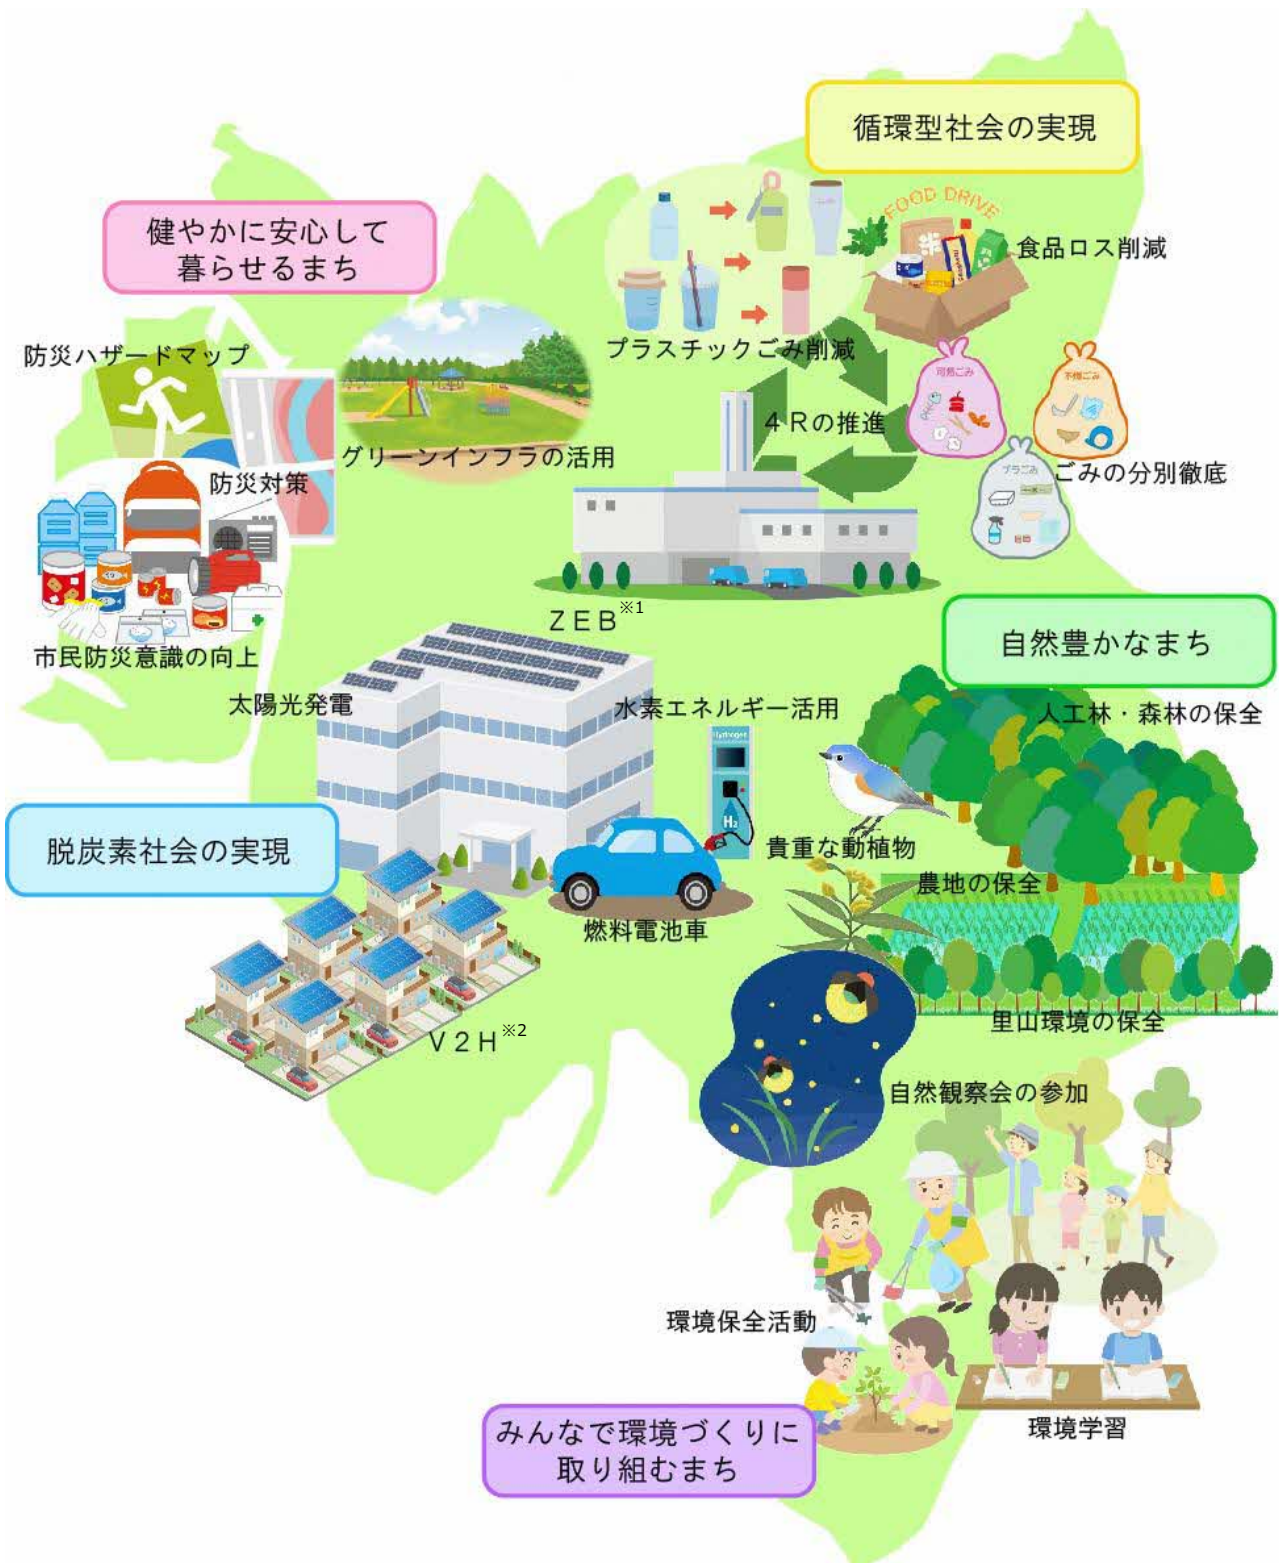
循環型社会の実現

FOOD DRIVE

食品ロス削減

プラスチックごみ削減

4Rの推進

可燃ごみ

不燃ごみ

プラごみ

ごみの分別徹底

健やかに安心して暮らせるまち

防災ハザードマップ

グリーンインフラの活用

防災対策

市民防災意識の向上

ZEB$^{※1}$

自然豊かなまち

太陽光発電

水素エネルギー活用

Hydrogen

$H_2$

人工林・森林の保全

脱炭素社会の実現

貴重な動植物

農地の保全

燃料電池車

里山環境の保全

V2H$^{※2}$

自然観察会の参加

環境保全活動

環境学習

みんなで環境づくりに取り組むまち